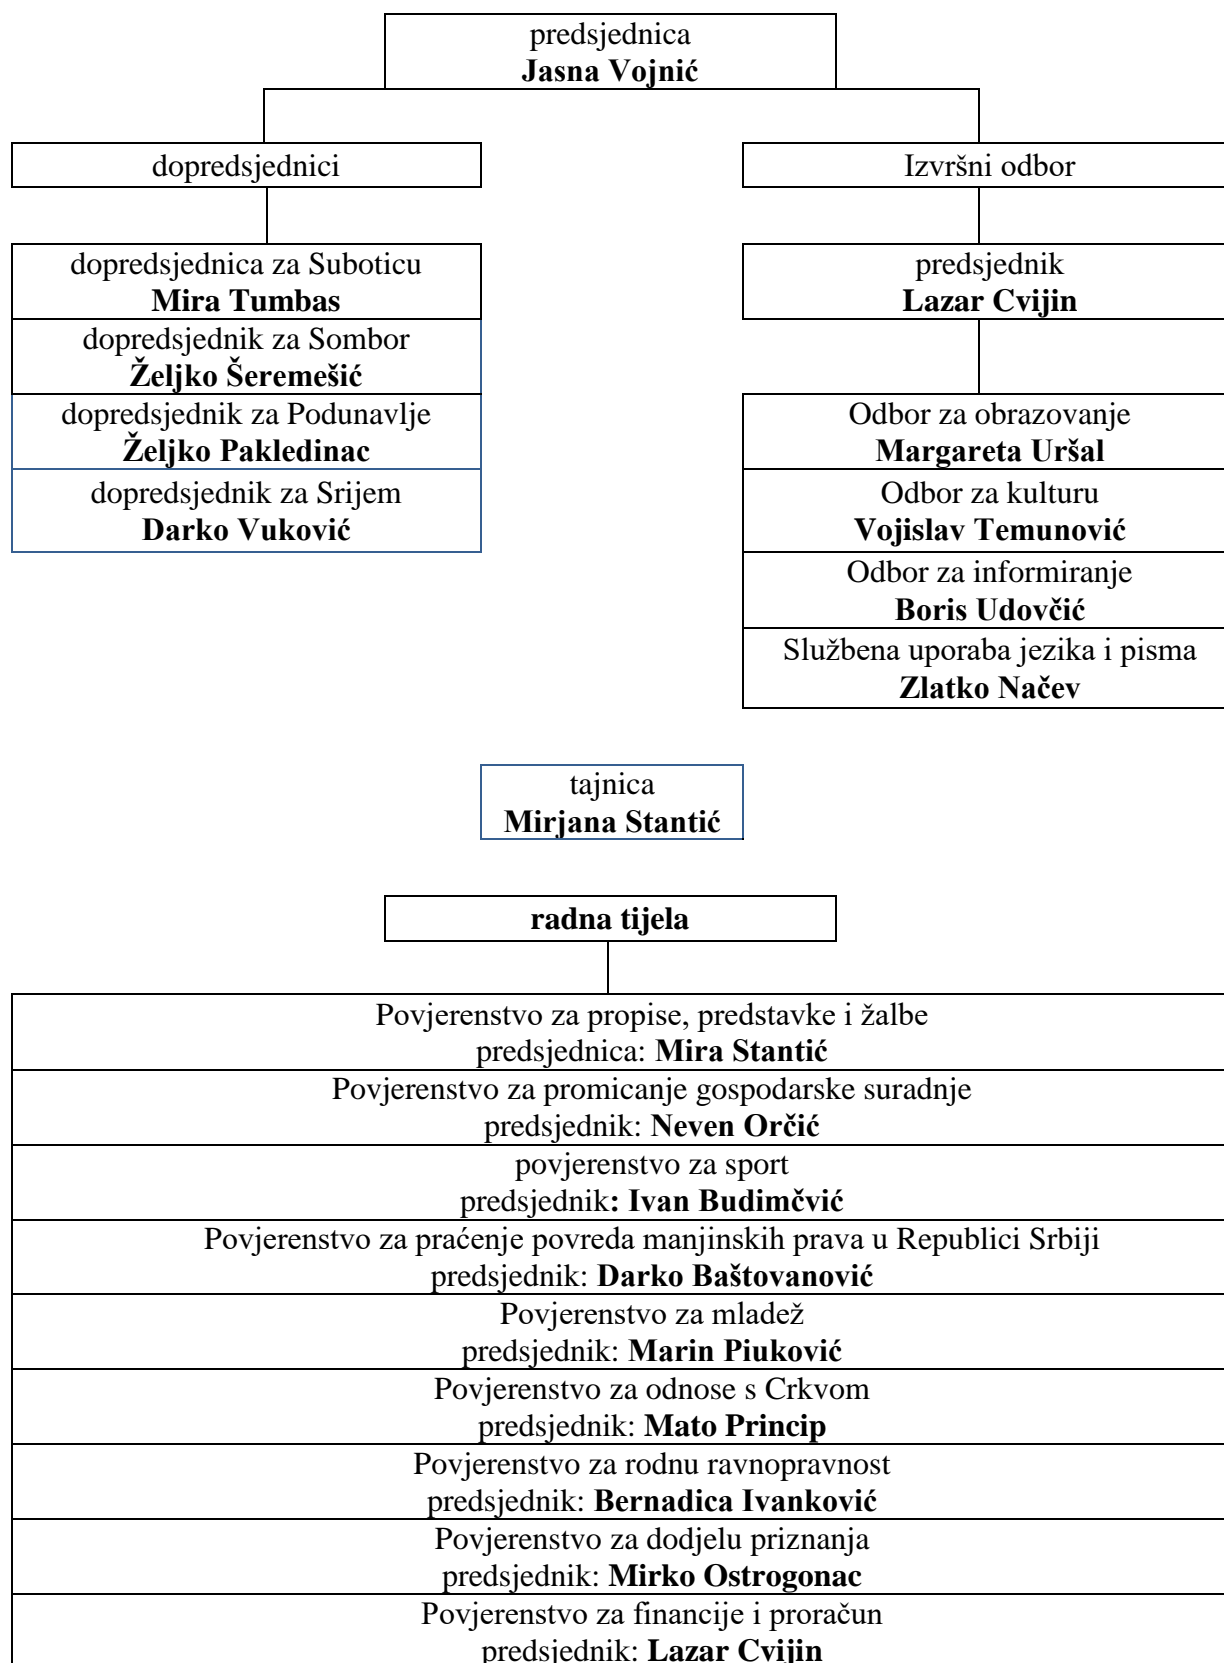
predsjednica
**Jasna Vojnić**

dopredsjednici

dopredsjednica za Suboticu
**Mira Tumbas**

dopredsjednik za Sombor
**Željko Šeremešić**

dopredsjednik za Podunavlje
**Željko Pakledinac**

dopredsjednik za Srijem
**Darko Vuković**

Izvršni odbor

predsjednik
**Lazar Cvijin**

Odbor za obrazovanje
**Margareta Uršal**

Odbor za kulturu
**Vojislav Temunović**

Odbor za informiranje
**Boris Udovčić**

Službena uporaba jezika i pisma
**Zlatko Načev**

tajnica
**Mirjana Stantić**

**radna tijela**

Povjerenstvo za propise, predstavke i žalbe
predsjednica: **Mira Stantić**

Povjerenstvo za promicanje gospodarske suradnje
predsjednik: **Neven Orčić**

povjerenstvo za sport
predsjednik**: Ivan Budimčvić**

Povjerenstvo za praćenje povreda manjinskih prava u Republici Srbiji
predsjednik: **Darko Baštovanović**

Povjerenstvo za mladež
predsjednik: **Marin Piuković**

Povjerenstvo za odnose s Crkvom
predsjednik: **Mato Princip**

Povjerenstvo za rodnu ravnopravnost
predsjednik: **Bernadica Ivanković**

Povjerenstvo za dodjelu priznanja
predsjednik: **Mirko Ostrogonac**

Povjerenstvo za financije i proračun
predsjednik: **Lazar Cvijin**